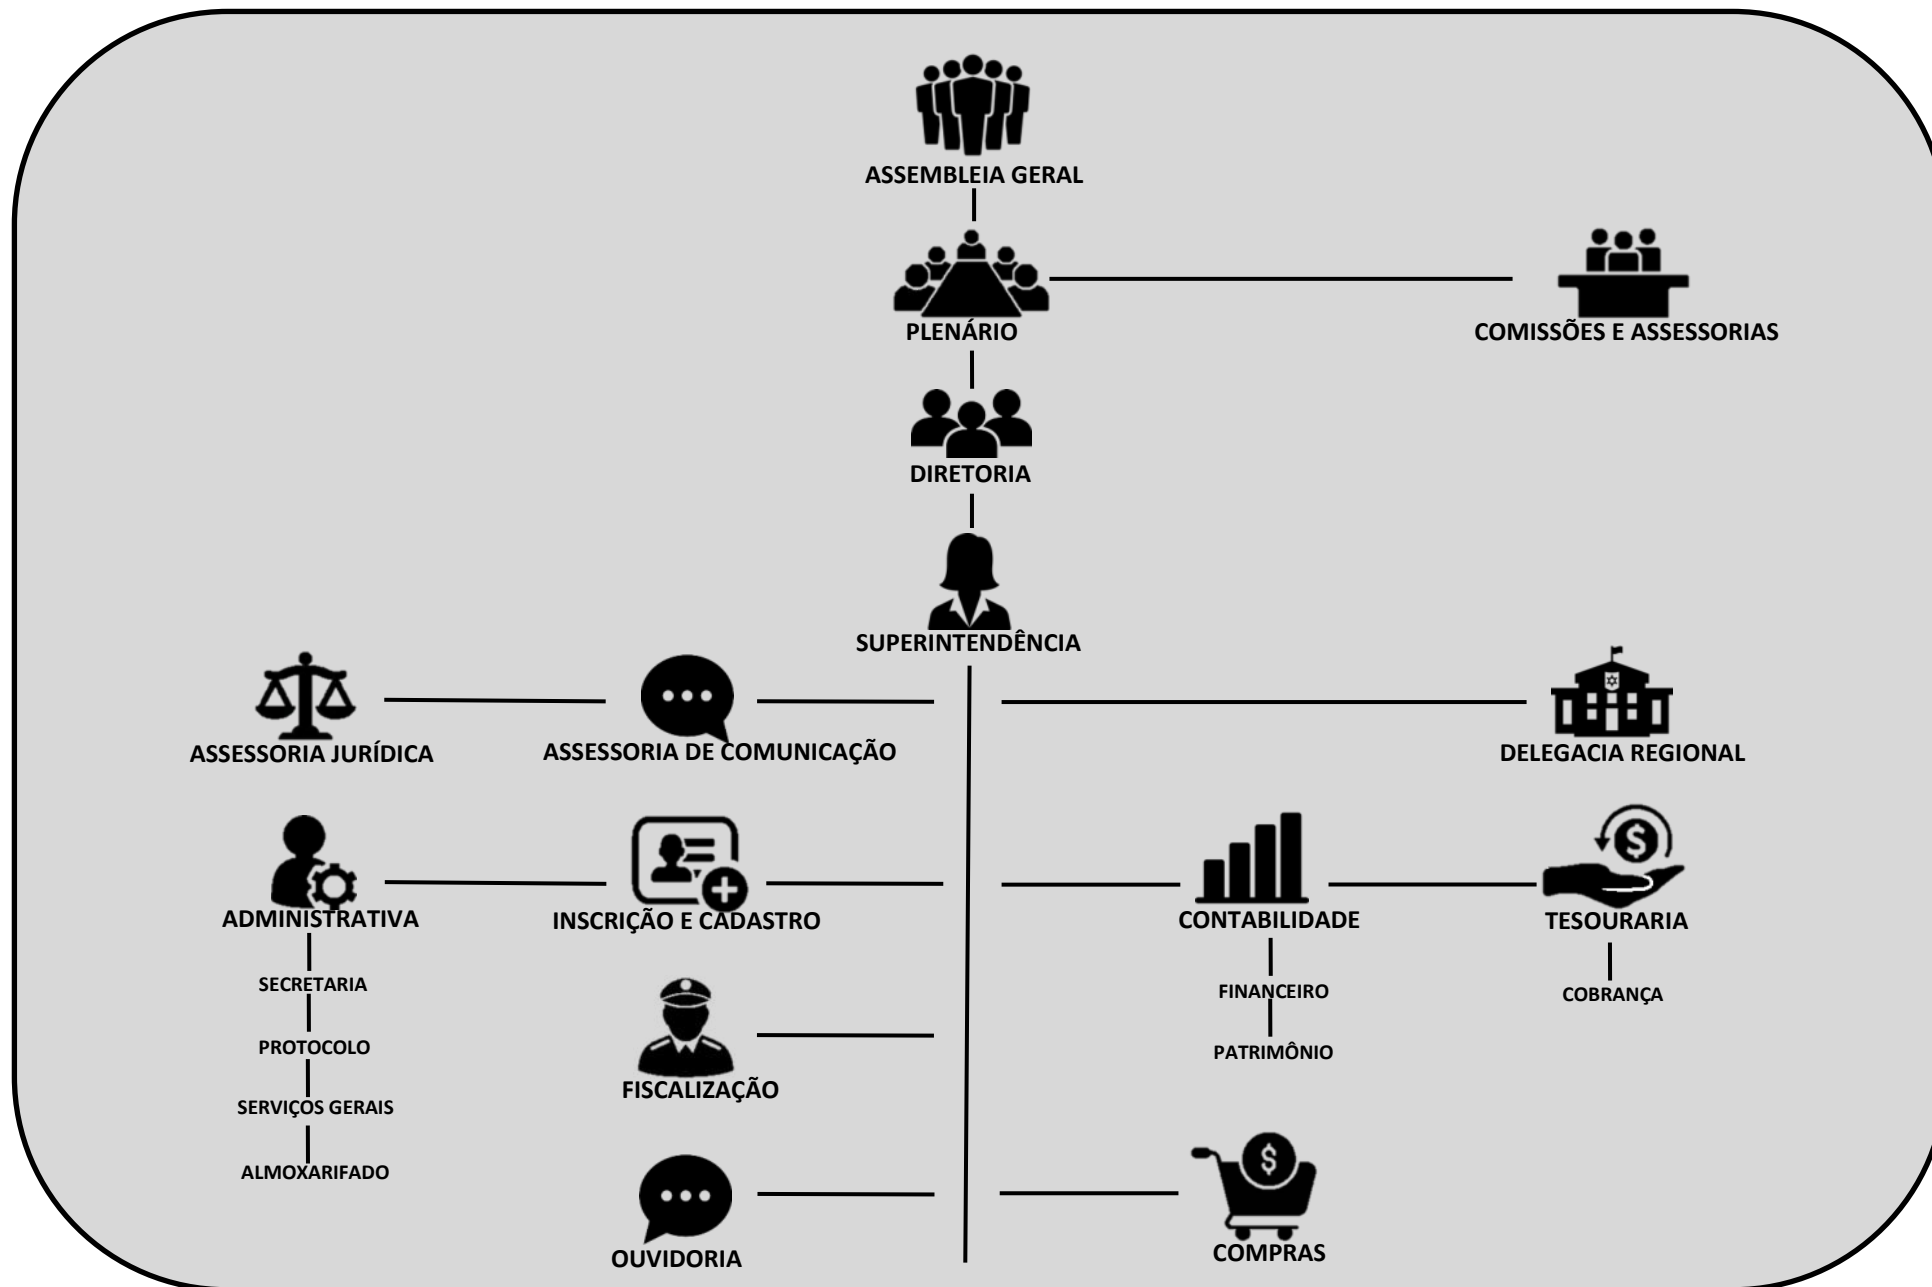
ASSEMBLEIA GERAL

PLENÁRIO

COMISSÕES E ASSESSORIAS

DIRETORIA

SUPERINTENDÊNCIA

ASSESSORIA JURÍDICA

ASSESSORIA DE COMUNICAÇÃO

DELEGACIA REGIONAL

ADMINISTRATIVA

INSCRIÇÃO E CADASTRO

CONTABILIDADE

TESOURARIA

SECRETARIA

PROTOCOLO

SERVIÇOS GERAIS

ALMOXARIFADO

FINANCEIRO

PATRIMÔNIO

COBRANÇA

FISCALIZAÇÃO

OUVIDORIA

COMPRAS